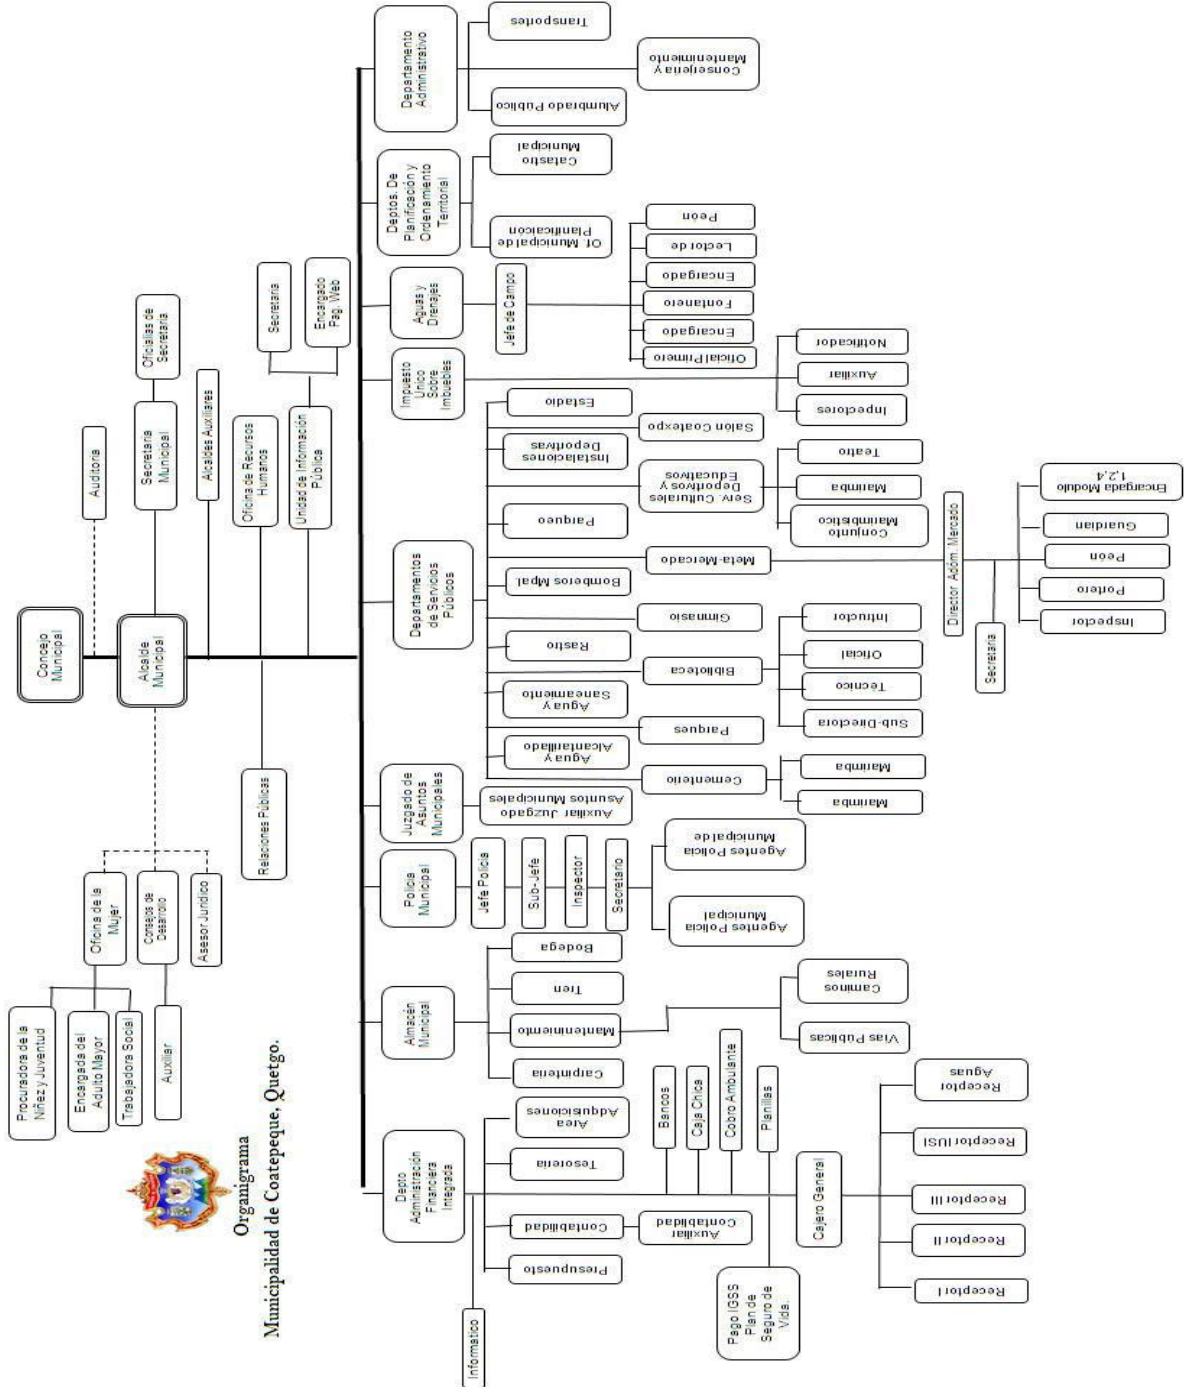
Orgamigrama
Municipalidad de Coatepeque, Quetgo.

Concejo Municipal

Alcalde Municipal

Auditoria

Secretaria Municipal

Oficialias de Secretaria

Alcaldes Auxiliares

Oficina de Recursos Humanos

Unidad de Informacion Pública

Secretaria

Encargado Pag. Web

Relaciones Públicas

Oficina de la Mujer

Consejos de Desarrollo

Asesor Juridico

Procuradora de la Niñez y Juventud

Encargada del Adulto Mayor

Trabajadora Social

Auxiliar

Departamento Administrativo

Transportes

Conserjeria y Mantenimiento

Alumbrado Publico

Deptos. De Planificación y Ordenamiento Territorial

Catastro Municipal

Of. Municipal de Planificacion

Aguas y Drenajes

Jefe de Campo

Peon

Lector de

Encargado

Fontanero

Encargado

Oficial Primero

Impuesto Unico Sobre Inmuebles

Notificador

Auxiliar

Inspectores

Departamentos de Servicios Públicos

Estadio

Salon Coatexpo

Instalaciones Deportivas

Serv. Culturales Deportivos y Educativos

Teatro

Marimba

Conjunto Marimbistico

Parque

Meta-Mercado

Director Adm. Mercado

Encargada Modulo 1,2,4

Guardian

Peon

Portero

Inspector

Secretaria

Bomberos Mpal

Gimnasio

Rastro

Biblioteca

Intructor

Oficial

Tecnico

Sub-Directora

Agua y Saneamiento

Parques

Agua y Alcantarillado

Cementerio

Marimba

Marimba

Juzgado de Asuntos Municipales

Auxiliar Juzgado Asuntos Municipales

Policia Municipal

Jefe Policia

Sub-Jefe

Inspector

Secretario

Agentes Policia Municipal

Agentes Policia Municipal

Almacen Municipal

Bodega

Tren

Mantenimiento

Caminos Rurales

Vias Publicas

Carpinteria

Depto Administración Financiera Integrada

Area Adquisiciones

Tesoreria

Contabilidad

Auxiliar Contabilidad

Presupuesto

Informatico

Bancos

Caja Chica

Cobro Ambulante

Planillas

Cajero General

Receptor Aguas

Receptor IUSI

Receptor III

Receptor II

Receptor I

Pago IGSS Plan de Seguro de Vida.